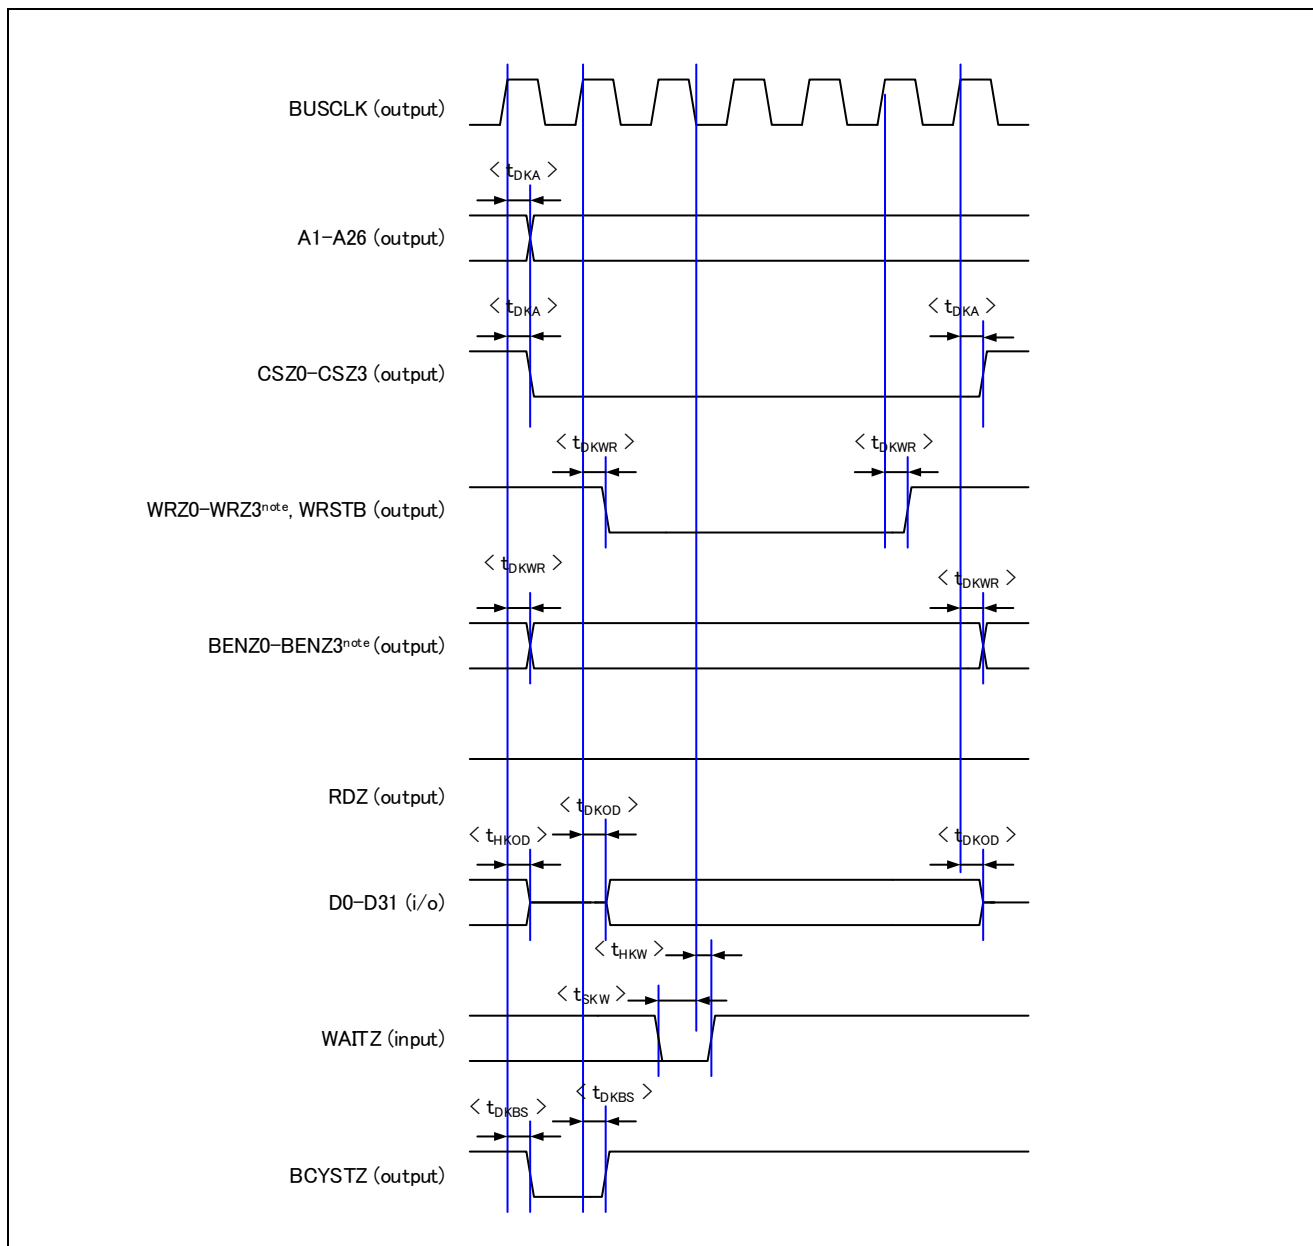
BUSCLK (output)

< $t_{DKA}$ >

A1–A26 (output)

< $t_{DKA}$ >

< $t_{DKA}$ >

CSZ0–CSZ3 (output)

< $t_{DKWR}$ >

< $t_{DKWR}$ >

WRZ0–WRZ3$^{note}$, WRSTB (output)

< $t_{DKWR}$ >

< $t_{DKWR}$ >

BENZ0–BENZ3$^{note}$ (output)

RDZ (output)

< $t_{DKOD}$ >

< $t_{HKOD}$ >

< $t_{DKOD}$ >

D0–D31 (i/o)

< $t_{HKW}$ >

< $t_{SKW}$ >

WAITZ (input)

< $t_{DKBS}$ >

< $t_{DKBS}$ >

BCYSTZ (output)